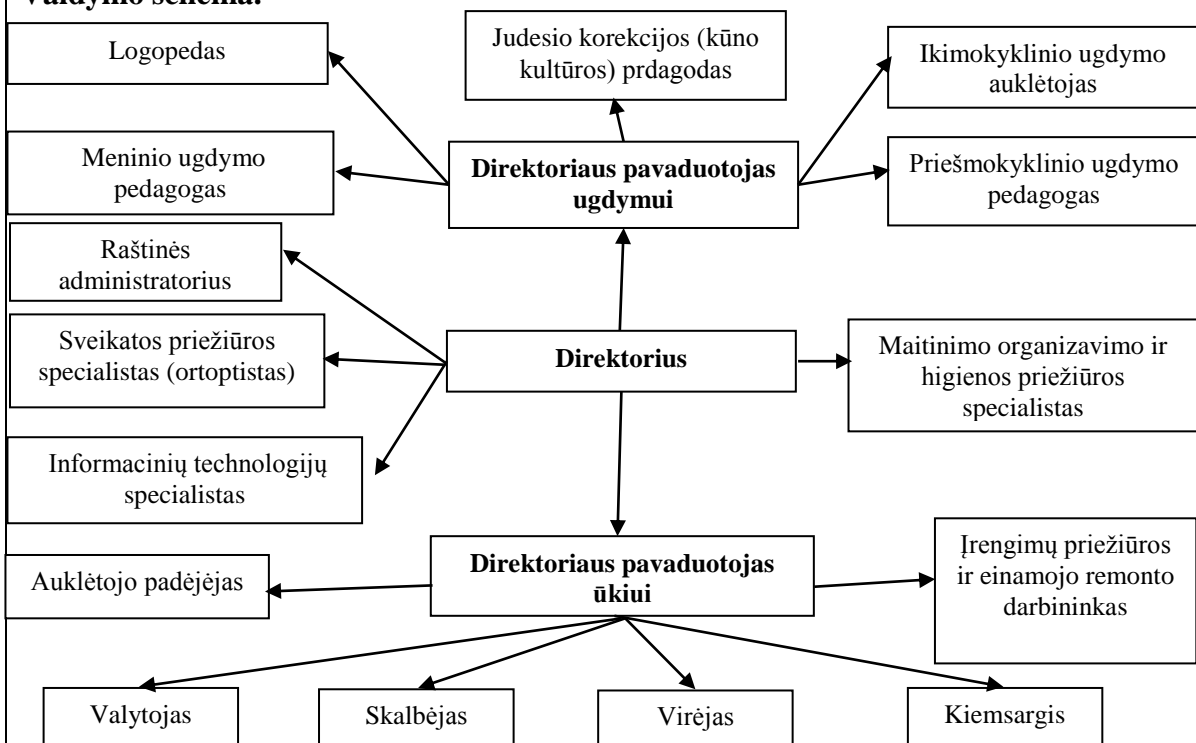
Valdymo schema:

Logopedas

Judesio korekcijos (kūno kultūros) prdagodas

Ikimokyklinio ugdymo auklėtojas

Meninio ugdymo pedagogas

Direktoriaus pavaduotojas ugdymui

Priešmokyklinio ugdymo pedagogas

Raštinės administratorius

Sveikatos priežiūros specialistas (ortoptistas)

Direktorius

Maitinimo organizavimo ir higienos priežiūros specialistas

Informacinių technologijų specialistas

Auklėtojo padėjėjas

Direktoriaus pavaduotojas ūkiui

Įrengimų priežiūros ir einamojo remonto darbininkas

Valytojas

Skalbėjas

Virėjas

Kiemsargis